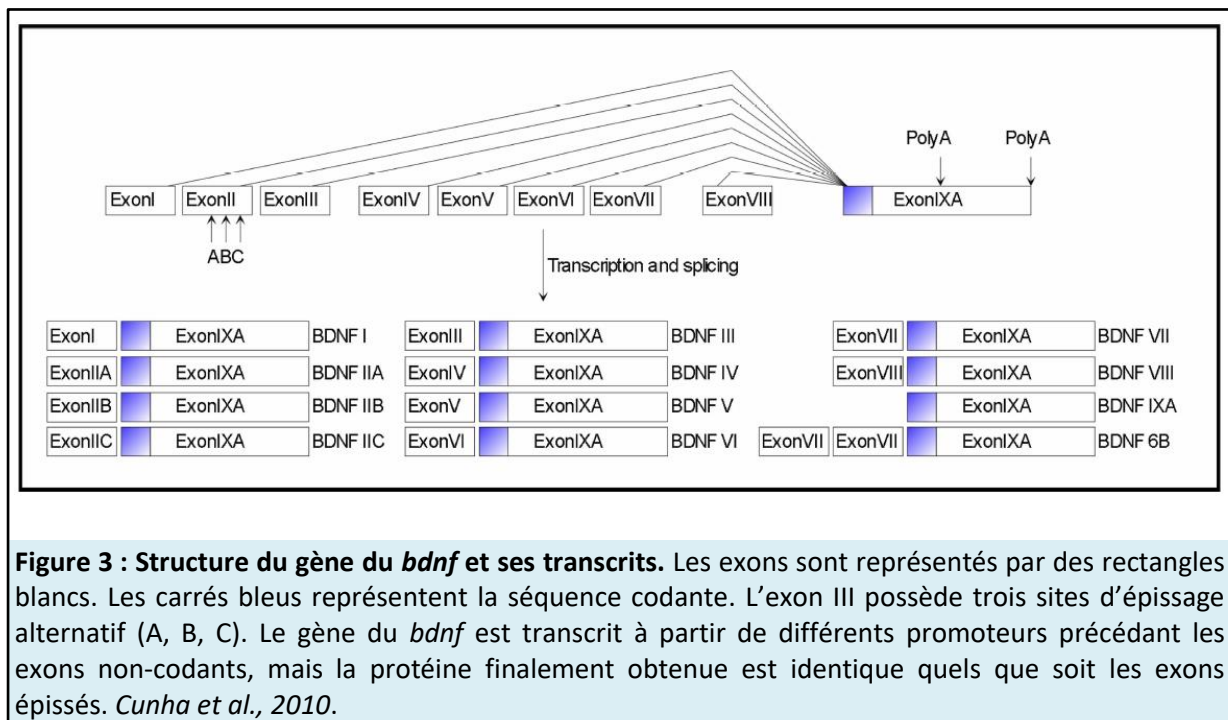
PolyA PolyA

ExonI ExonII ExonIII ExonIV ExonV ExonVI ExonVII ExonVIII ExonIXA

ABC

Transcription and splicing

| | | |
|---|---|---|
| ExonI ExonIXA BDNF I | ExonIII ExonIXA BDNF III | ExonVII ExonIXA BDNF VII |
| ExonIIA ExonIXA BDNF IIA | ExonIV ExonIXA BDNF IV | ExonVIII ExonIXA BDNF VIII |
| ExonIIB ExonIXA BDNF IIB | ExonV ExonIXA BDNF V | ExonIXA BDNF IXA |
| ExonIIC ExonIXA BDNF IIC | ExonVI ExonIXA BDNF VI | ExonVII ExonVII ExonIXA BDNF 6B |

**Figure 3 : Structure du gène du *bdnf* et ses transcrits.** Les exons sont représentés par des rectangles blancs. Les carrés bleus représentent la séquence codante. L'exon III possède trois sites d'épissage alternatif (A, B, C). Le gène du *bdnf* est transcrit à partir de différents promoteurs précédant les exons non-codants, mais la protéine finalement obtenue est identique quels que soit les exons épissés. *Cunha et al., 2010*.